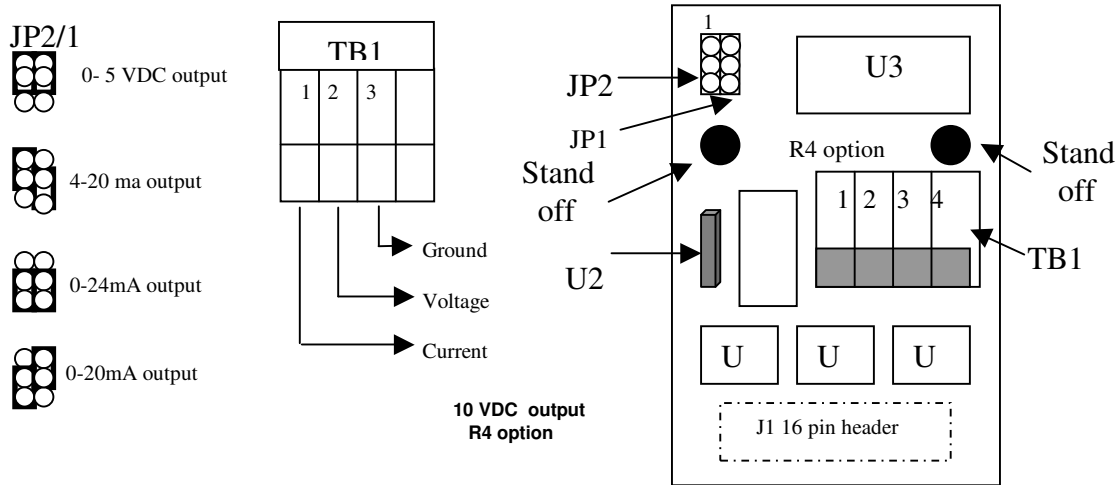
JP2/1

0- 5 VDC output

4-20 ma output

0-24mA output

0-20mA output

TB1

1 2 3

Ground

Voltage

Current

10 VDC output
R4 option

1

JP2

JP1

U3

Stand off

R4 option

Stand off

1 2 3 4

TB1

U2

U U U

J1 16 pin header